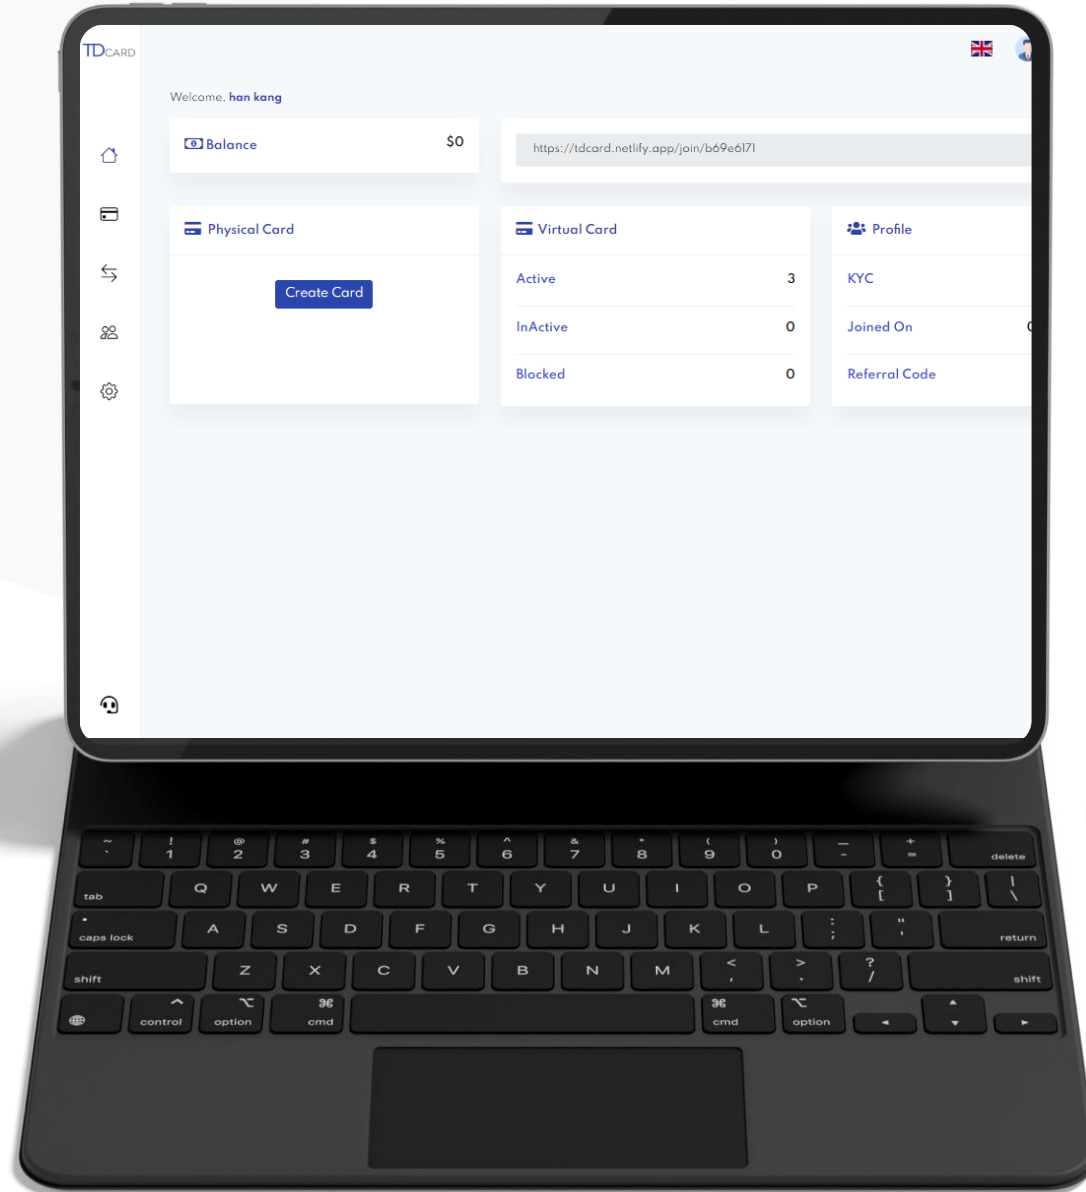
TDCARD

Welcome, han kang

Balance $0

https://tdcard.netlify.app/join/b69e6171

Physical Card

Create Card

Virtual Card

Active 3

InActive 0

Blocked 0

Profile

KYC

Joined On

Referral Code

~ ` ! 1 @ 2 # 3 $ 4 % 5 ^ 6 & 7 * 8 ( 9 ) 0 _ - + = delete
tab Q W E R T Y U I O P { [ } ] | \
caps lock A S D F G H J K L : ; " ' return
shift Z X C V B N M < , > . ? / shift
control option cmd cmd option